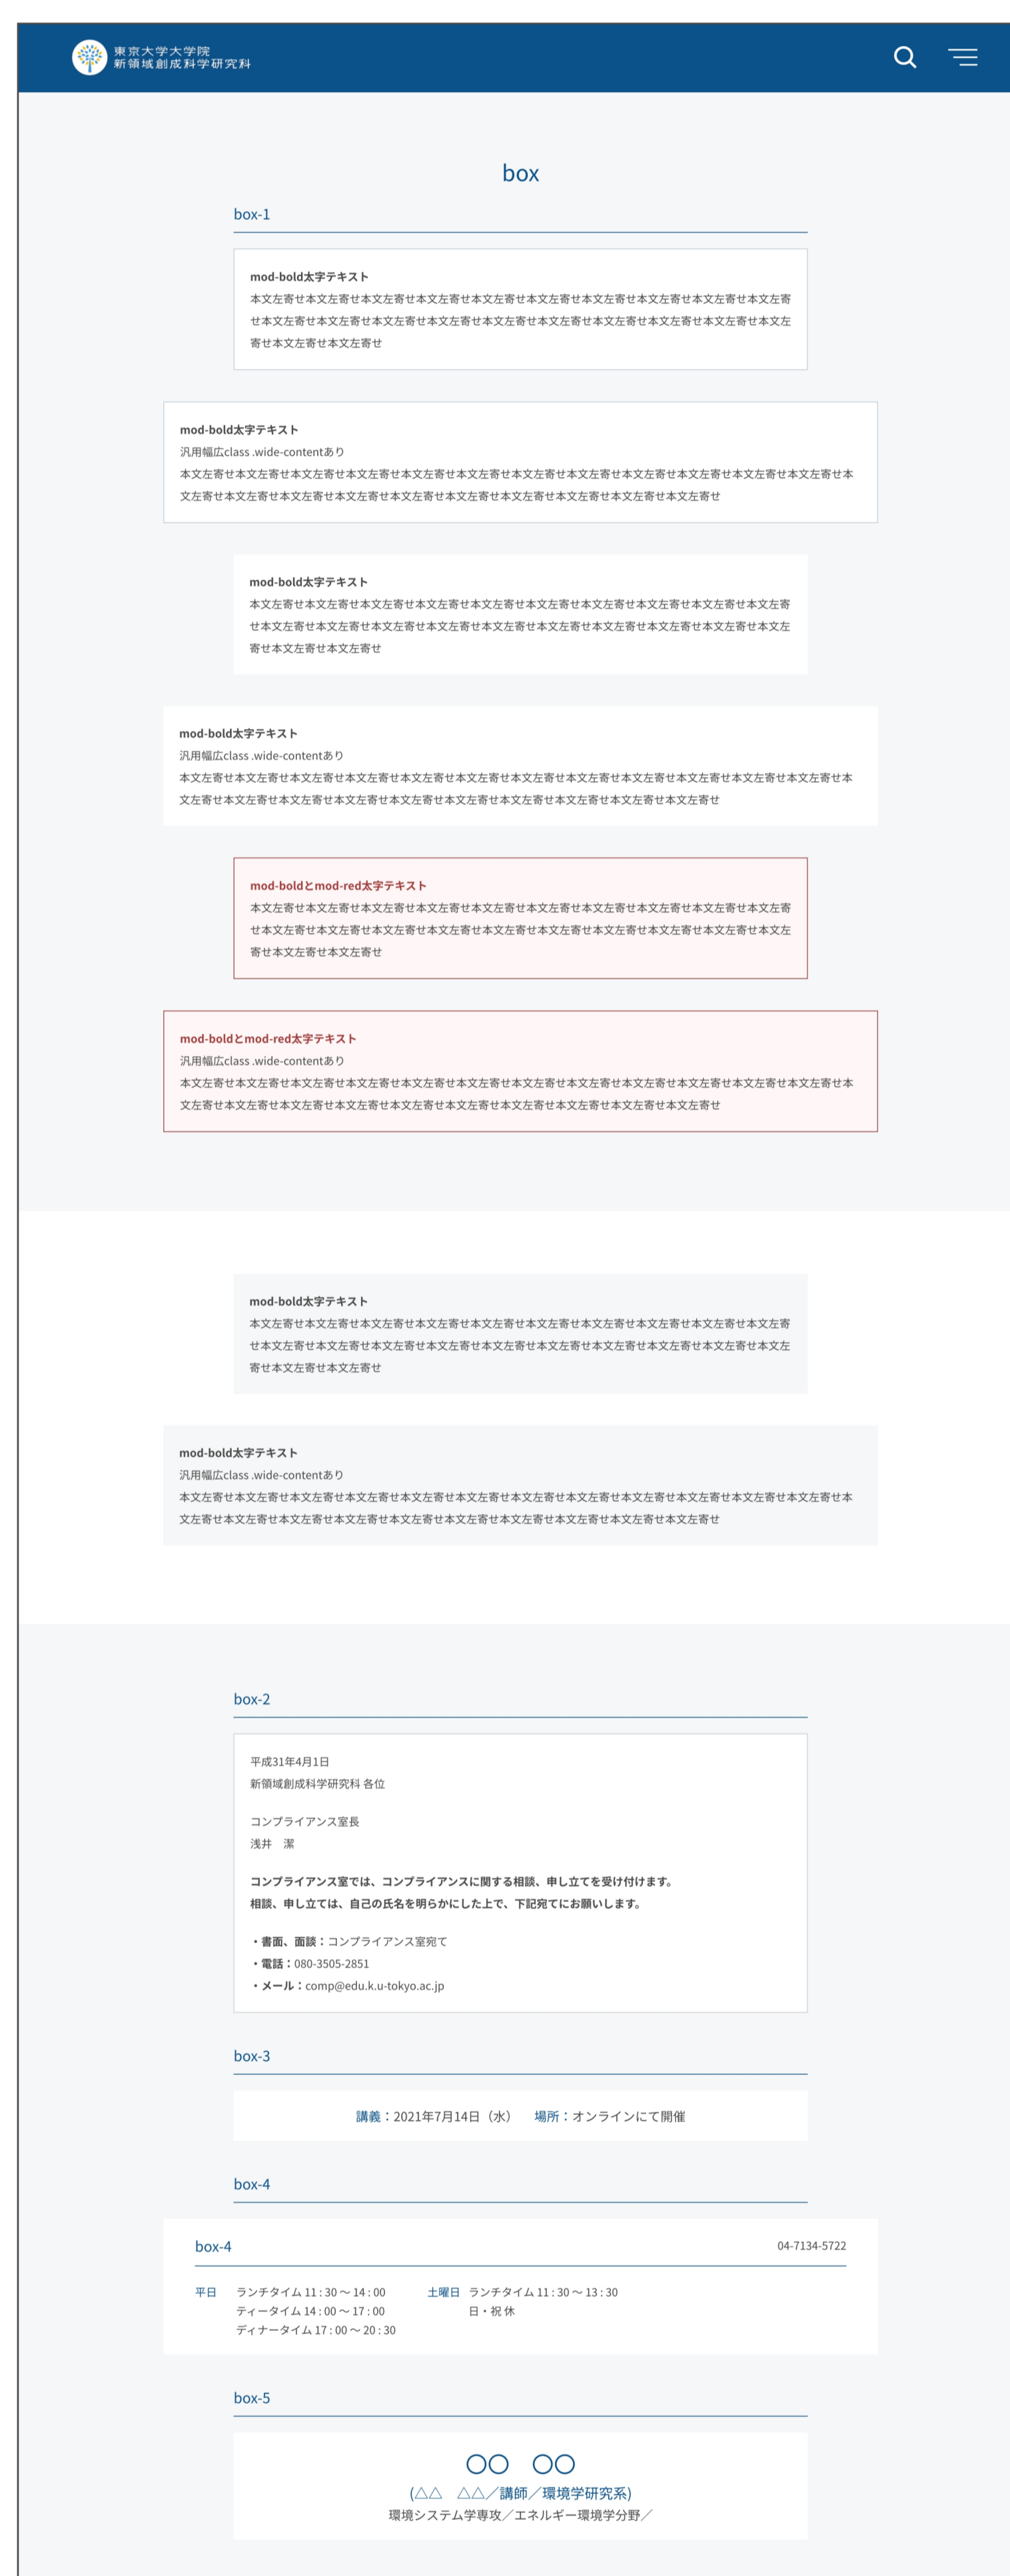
東京大学大学院
新領域創成科学研究科

box

box-1

mod-bold太字テキスト
本文左寄せ本文左寄せ本文左寄せ本文左寄せ本文左寄せ本文左寄せ本文左寄せ本文左寄せ本文左寄せ本文左寄せ本文左寄せ本文左寄せ本文左寄せ本文左寄せ本文左寄せ本文左寄せ本文左寄せ本文左寄せ本文左寄せ本文左寄せ本文左寄せ本文左寄せ本文左寄せ本文左寄せ

mod-bold太字テキスト
汎用幅広class .wide-contentあり
本文左寄せ本文左寄せ本文左寄せ本文左寄せ本文左寄せ本文左寄せ本文左寄せ本文左寄せ本文左寄せ本文左寄せ本文左寄せ本文左寄せ本文左寄せ本文左寄せ本文左寄せ本文左寄せ本文左寄せ本文左寄せ本文左寄せ本文左寄せ本文左寄せ本文左寄せ本文左寄せ本文左寄せ

mod-bold太字テキスト
本文左寄せ本文左寄せ本文左寄せ本文左寄せ本文左寄せ本文左寄せ本文左寄せ本文左寄せ本文左寄せ本文左寄せ本文左寄せ本文左寄せ本文左寄せ本文左寄せ本文左寄せ本文左寄せ本文左寄せ本文左寄せ本文左寄せ本文左寄せ本文左寄せ本文左寄せ本文左寄せ本文左寄せ

mod-bold太字テキスト
汎用幅広class .wide-contentあり
本文左寄せ本文左寄せ本文左寄せ本文左寄せ本文左寄せ本文左寄せ本文左寄せ本文左寄せ本文左寄せ本文左寄せ本文左寄せ本文左寄せ本文左寄せ本文左寄せ本文左寄せ本文左寄せ本文左寄せ本文左寄せ本文左寄せ本文左寄せ本文左寄せ本文左寄せ本文左寄せ本文左寄せ

mod-boldとmod-red太字テキスト
本文左寄せ本文左寄せ本文左寄せ本文左寄せ本文左寄せ本文左寄せ本文左寄せ本文左寄せ本文左寄せ本文左寄せ本文左寄せ本文左寄せ本文左寄せ本文左寄せ本文左寄せ本文左寄せ本文左寄せ本文左寄せ本文左寄せ本文左寄せ本文左寄せ本文左寄せ本文左寄せ本文左寄せ

mod-boldとmod-red太字テキスト
汎用幅広class .wide-contentあり
本文左寄せ本文左寄せ本文左寄せ本文左寄せ本文左寄せ本文左寄せ本文左寄せ本文左寄せ本文左寄せ本文左寄せ本文左寄せ本文左寄せ本文左寄せ本文左寄せ本文左寄せ本文左寄せ本文左寄せ本文左寄せ本文左寄せ本文左寄せ本文左寄せ本文左寄せ本文左寄せ本文左寄せ

mod-bold太字テキスト
本文左寄せ本文左寄せ本文左寄せ本文左寄せ本文左寄せ本文左寄せ本文左寄せ本文左寄せ本文左寄せ本文左寄せ本文左寄せ本文左寄せ本文左寄せ本文左寄せ本文左寄せ本文左寄せ本文左寄せ本文左寄せ本文左寄せ本文左寄せ本文左寄せ本文左寄せ本文左寄せ本文左寄せ

mod-bold太字テキスト
汎用幅広class .wide-contentあり
本文左寄せ本文左寄せ本文左寄せ本文左寄せ本文左寄せ本文左寄せ本文左寄せ本文左寄せ本文左寄せ本文左寄せ本文左寄せ本文左寄せ本文左寄せ本文左寄せ本文左寄せ本文左寄せ本文左寄せ本文左寄せ本文左寄せ本文左寄せ本文左寄せ本文左寄せ本文左寄せ本文左寄せ

box-2

平成31年4月1日
新領域創成科学研究科 各位

コンプライアンス室長
浅井　潔

コンプライアンス室では、コンプライアンスに関する相談、申し立てを受け付けます。
相談、申し立ては、自己の氏名を明らかにした上で、下記宛てにお願いします。

・書面、面談：コンプライアンス室宛て
・電話：080-3505-2851
・メール：comp@edu.k.u-tokyo.ac.jp

box-3

講義：2021年7月14日（水）　場所：オンラインにて開催

box-4

box-4　04-7134-5722

平日　ランチタイム 11:30～14:00
ティータイム 14:00～17:00
ディナータイム 17:00～20:30
土曜日　ランチタイム 11:30～13:30
日・祝 休

box-5

○○　○○
(△△　△△／講師／環境学研究系)
環境システム学専攻／エネルギー環境学分野／